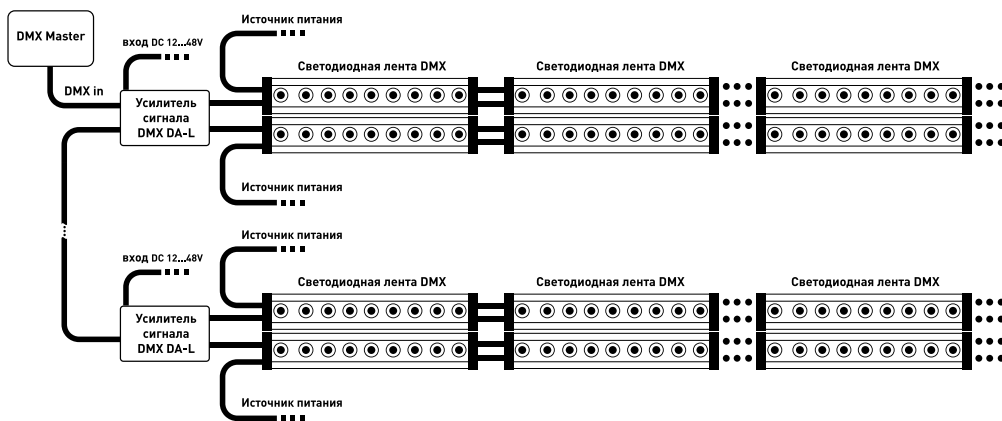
DMX Master

DMX in

вход DC 12...48V

Источник питания

Светодиодная лента DMX

Светодиодная лента DMX

Светодиодная лента DMX

Усилитель сигнала DMX DA-L

Источник питания

Источник питания

вход DC 12...48V

Светодиодная лента DMX

Светодиодная лента DMX

Светодиодная лента DMX

Усилитель сигнала DMX DA-L

Источник питания